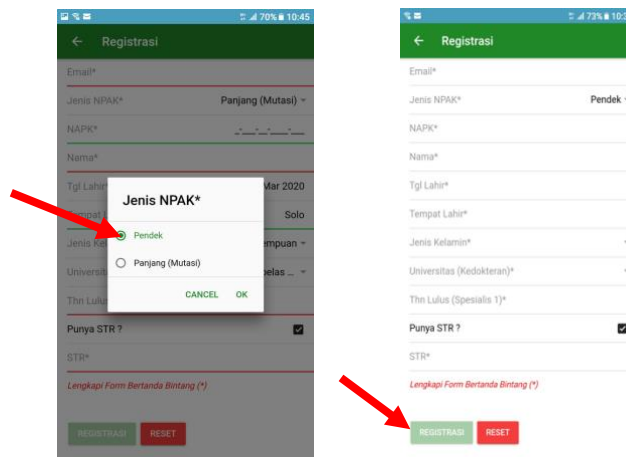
70% 10:45

Registrasi

Email*

Jenis NPAK*

Panjang (Mutasi)

NAPK*

\_.\_.\_.\_.\_

Nama*

Tgl Lahir*

Mar 2020

Tempat

Solo

Jenis Kel

empuan

Universitas

pelas ...

Thn Lulus

Jenis NPAK*

Pendek

Panjang (Mutasi)

CANCEL

OK

Punya STR ?

STR*

Lengkapi Form Bertanda Bintang (\*)

REGISTRASI

RESET

73% 10:

Registrasi

Email*

Jenis NPAK*

Pendek

NAPK*

Nama*

Tgl Lahir*

Tempat Lahir*

Jenis Kelamin*

Universitas (Kedokteran)*

Thn Lulus (Spesialis 1)*

Punya STR ?

STR*

Lengkapi Form Bertanda Bintang (\*)

REGISTRASI

RESET